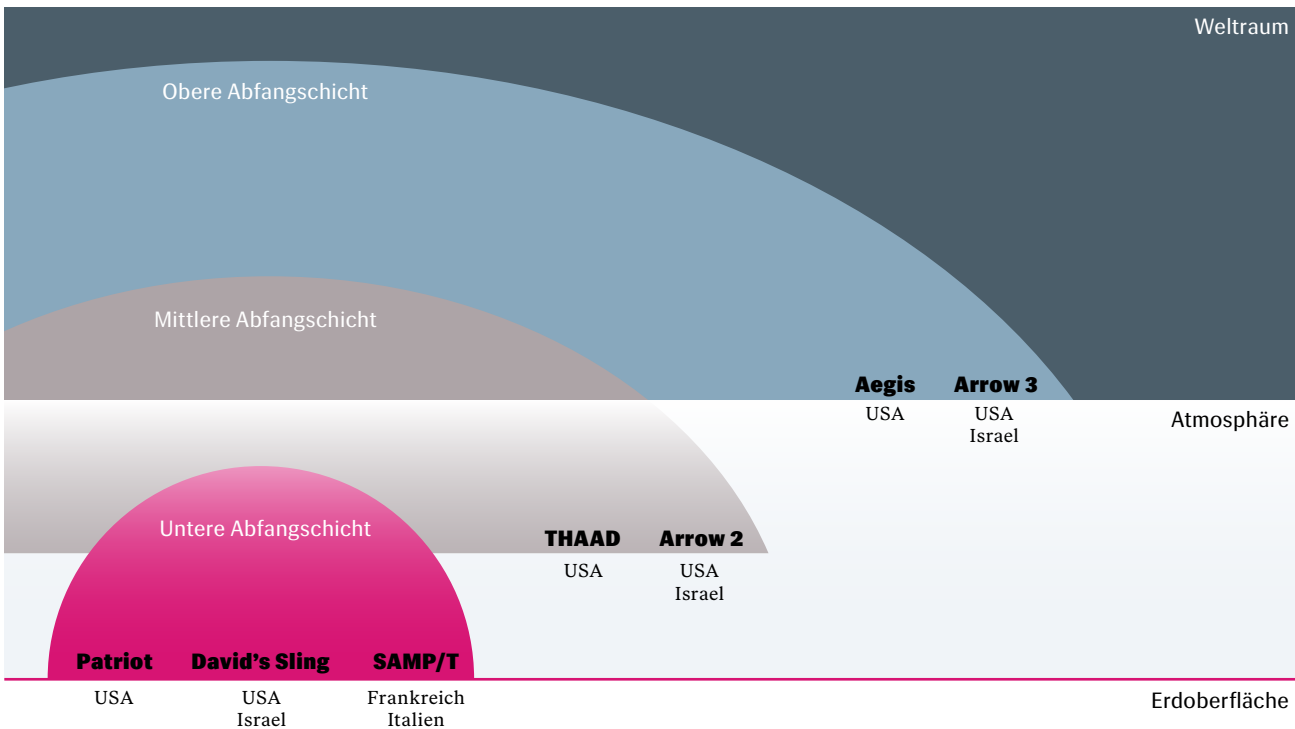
Weltraum

Obere Abfangschicht

Mittlere Abfangschicht

Aegis
USA

Arrow 3
USA
Israel

Atmosphäre

Untere Abfangschicht

THAAD
USA

Arrow 2
USA
Israel

Patriot
USA

David's Sling
USA
Israel

SAMP/T
Frankreich
Italien

Erdoberfläche